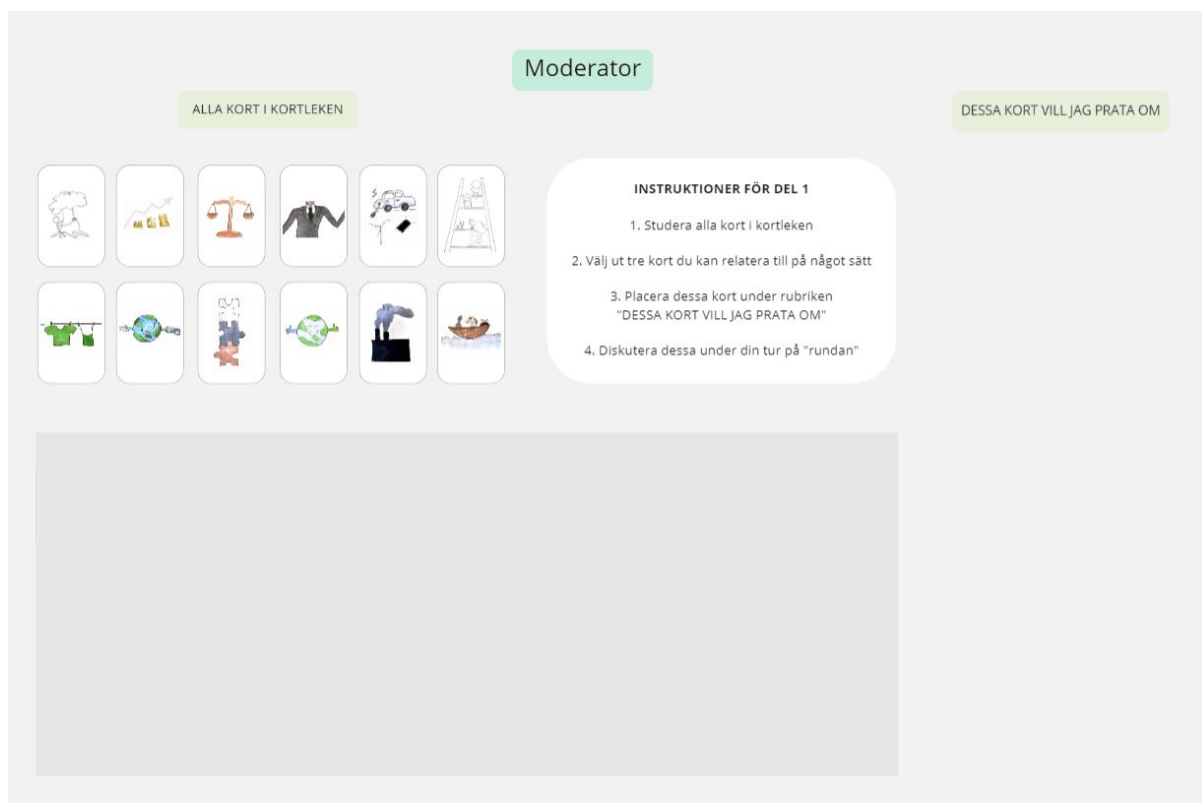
Moderator

ALLA KORT I KORTLEKEN

DESSA KORT VILL JAG PRATA OM

INSTRUKTIONER FÖR DEL 1

1. Studera alla kort i kortleken

2. Välj ut tre kort du kan relatera till på något sätt

3. Placera dessa kort under rubriken "DESSA KORT VILL JAG PRATA OM"

4. Diskutera dessa under din tur på "rundan"